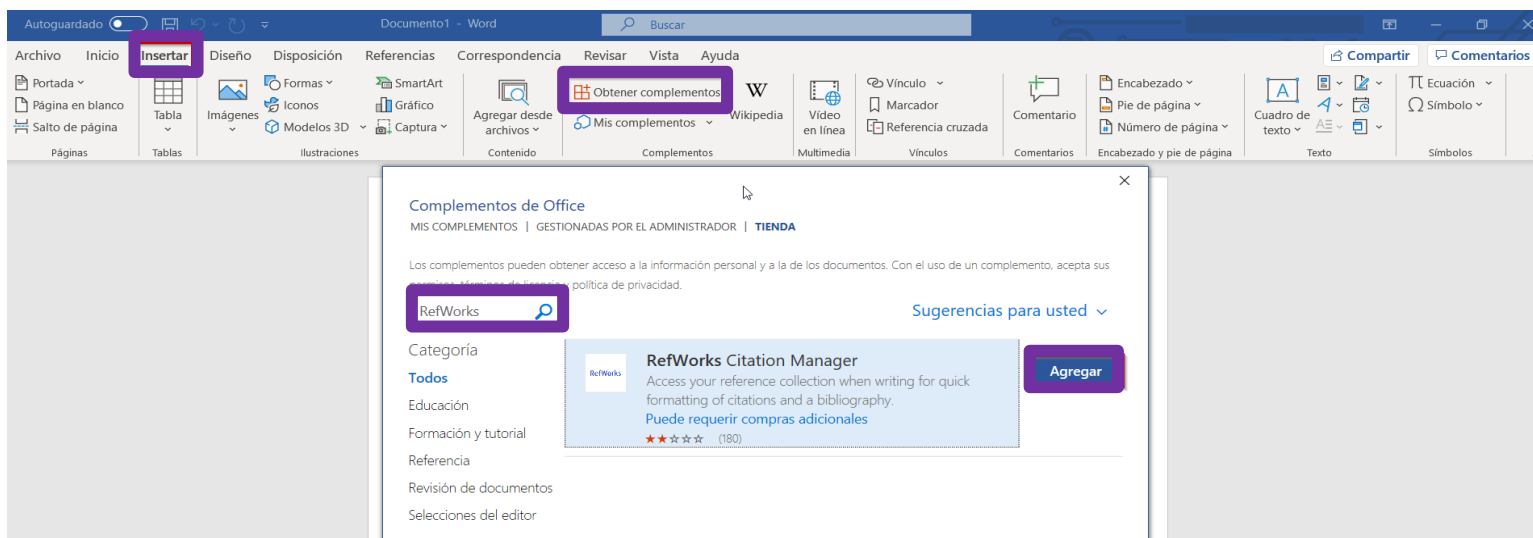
Autoguardado Documento1 - Word Buscar

Archivo Inicio Insertar Diseño Disposición Referencias Correspondencia Revisar Vista Ayuda Compartir Comentarios

Portada Página en blanco Salto de página Páginas
Tabla Tablas
Imágenes Formas Iconos Modelos 3D SmartArt Gráfico Captura Ilustraciones
Agregar desde archivos Contenido
Obtener complementos Mis complementos Wikipedia Complementos
Vídeo en línea Multimedia
Vínculo Marcador Referencia cruzada Vínculos
Comentario Comentarios
Encabezado Pie de página Número de página Encabezado y pie de página
Cuadro de texto Texto
Ecuación Símbolo Símbolos

Complementos de Office
MIS COMPLEMENTOS | GESTIONADAS POR EL ADMINISTRADOR | TIENDA

Los complementos pueden obtener acceso a la información personal y a la de los documentos. Con el uso de un complemento, acepta sus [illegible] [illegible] política de privacidad.

RefWorks

Sugerencias para usted

Categoría
Todos
Educación
Formación y tutorial
Referencia
Revisión de documentos
Selecciones del editor

RefWorks
RefWorks Citation Manager
Access your reference collection when writing for quick formatting of citations and a bibliography.
Puede requerir compras adicionales
(180)

Agregar